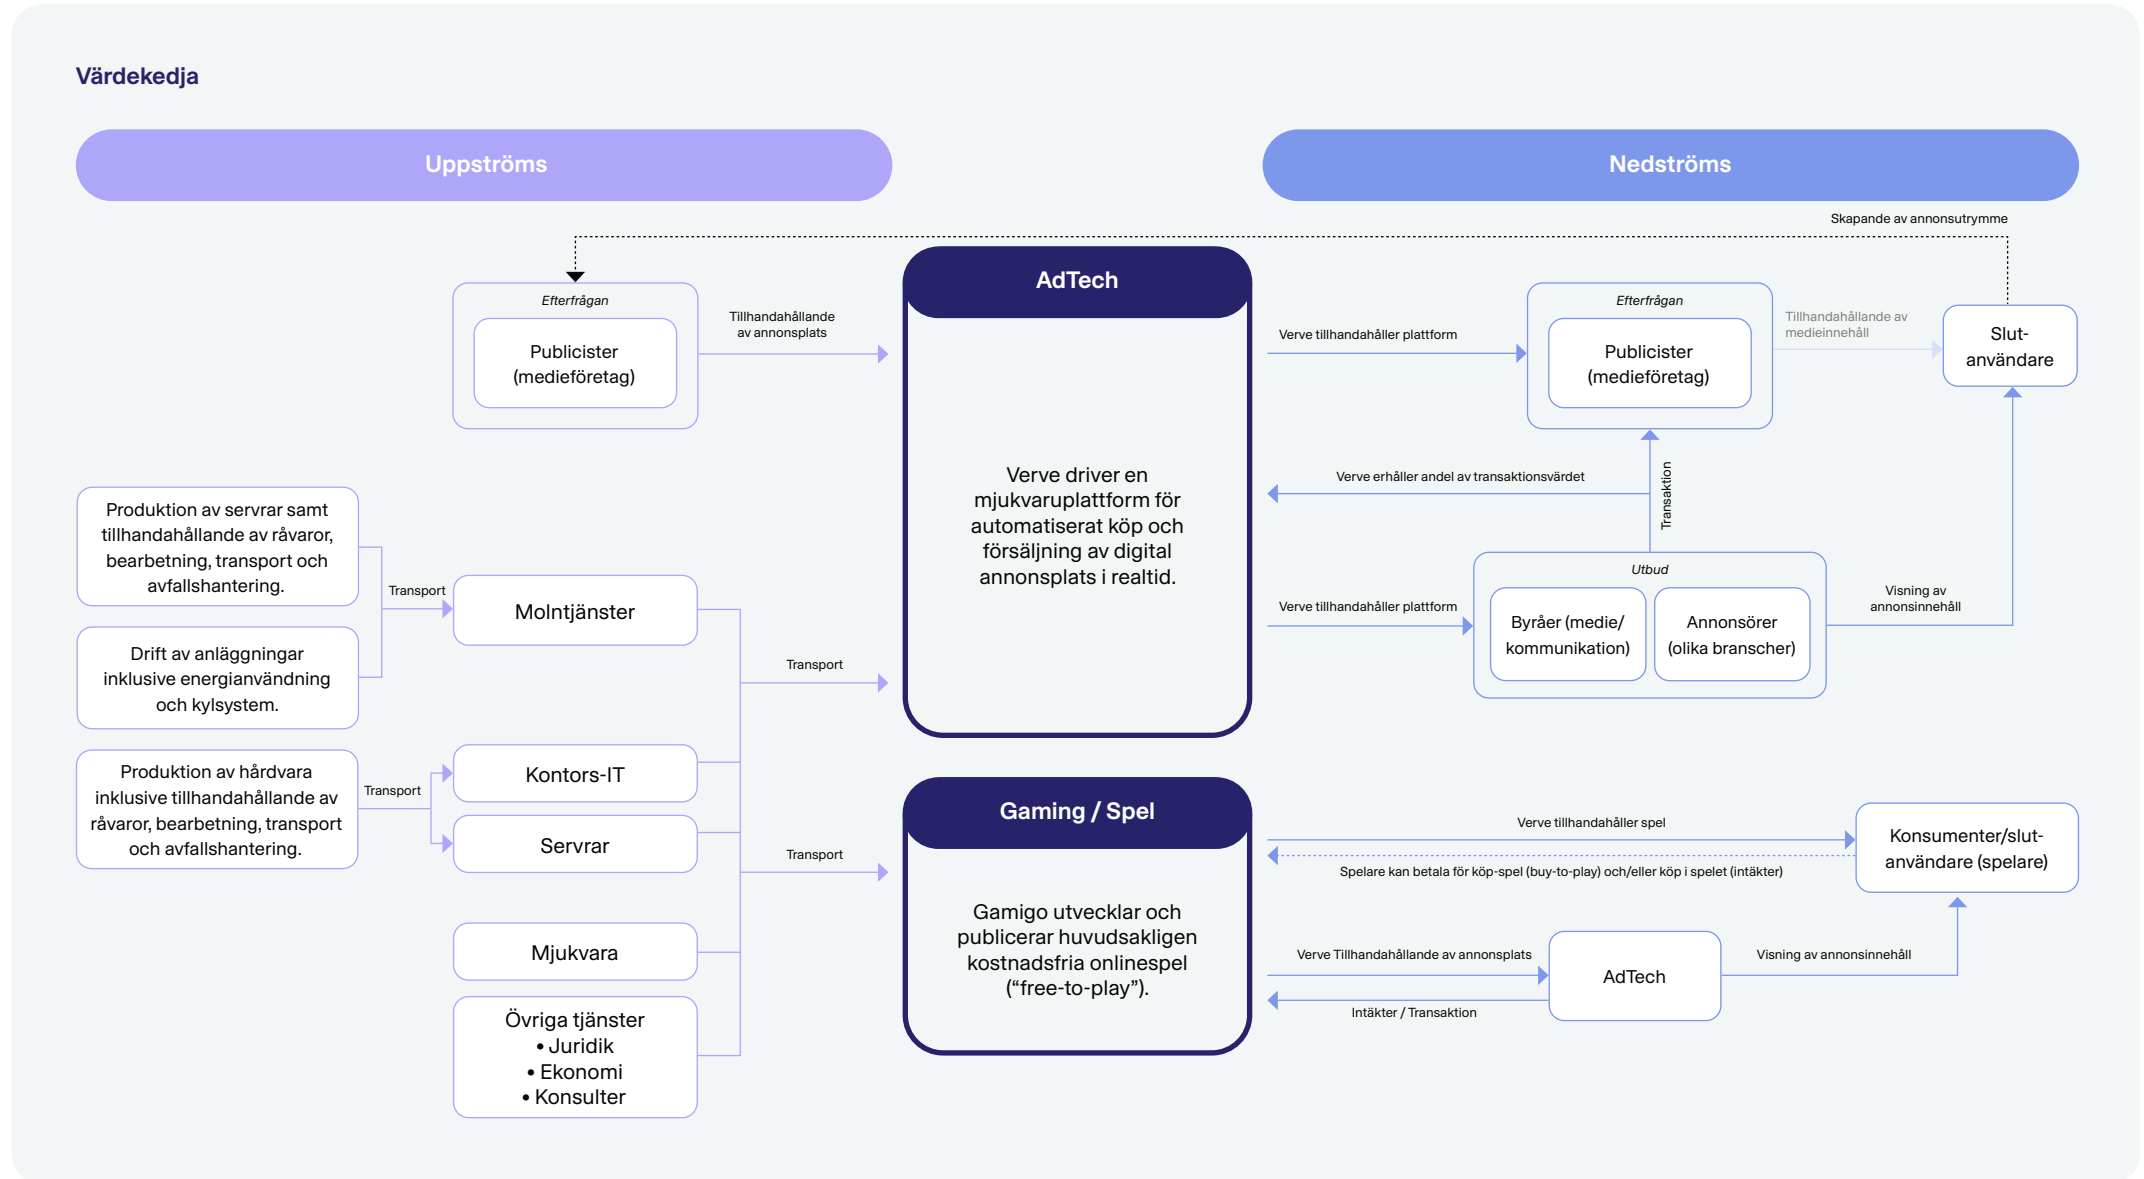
Värdekedja

Uppströms

Nedströms

Skapande av annonsutrymme

Efterfrågan

Publicister (medieföretag)

Tillhandahållande av annonsplats

AdTech

Verve driver en mjukvaruplattform för automatiserat köp och försäljning av digital annonsplats i realtid.

Verve tillhandahåller plattform

Efterfrågan

Publicister (medieföretag)

Tillhandahållande av medieinnehåll

Slut-användare

Verve erhåller andel av transaktionsvärdet

Transaktion

Produktion av servrar samt tillhandahållande av råvaror, bearbetning, transport och avfallshantering.

Transport

Molntjänster

Drift av anläggningar inklusive energianvändning och kylsystem.

Transport

Verve tillhandahåller plattform

Utbud

Byråer (medie/kommunikation)

Annonsörer (olika branscher)

Visning av annonsinnehåll

Produktion av hårdvara inklusive tillhandahållande av råvaror, bearbetning, transport och avfallshantering.

Transport

Kontors-IT

Servrar

Transport

Gaming / Spel

Gamigo utvecklar och publicerar huvudsakligen kostnadsfria onlinespel (“free-to-play”).

Verve tillhandahåller spel

Spelare kan betala för köp-spel (buy-to-play) och/eller köp i spelet (intäkter)

Konsumenter/slut-användare (spelare)

Mjukvara

Övriga tjänster
• Juridik
• Ekonomi
• Konsulter

Verve Tillhandahållande av annonsplats

AdTech

Visning av annonsinnehåll

Intäkter / Transaktion